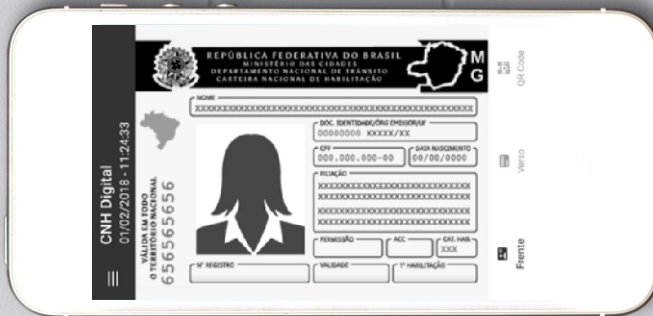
CNH Digital
01/02/2018 - 11:24:33

REPÚBLICA FEDERATIVA DO BRASIL
MINISTÉRIO DAS CIDADES
DEPARTAMENTO NACIONAL DE TRÂNSITO
CARTEIRA NACIONAL DE HABILITAÇÃO

MG

NOME
XXXXXXXXXXXXXXXXXXXXXXXXXXXXXXXXXXXXXXXXXXXXXXXX

DOC. IDENTIDADE/ÓRG EMISSOR/UF
00000000 XXXXX/XX

CPF
000.000.000-00

DATA NASCIMENTO
00/00/0000

FILIAÇÃO
XXXXXXXXXXXXXXXXXXXXXXXXXXXX
XXXXXXXXXXXXXXXXXXXXXXXXXXXX
XXXXXXXXXXXXXXXXXXXXXXXXXXXX
XXXXXXXXXXXXXXXXXXXXXXXXXXXX

PERMISSÃO
ACC
CAT. HAB.
XXX

Nº REGISTRO
VALIDADE
1ª HABILITAÇÃO

VÁLIDA EM TODO
O TERRITÓRIO NACIONAL
65656565656

QR Code
Verso
Frente